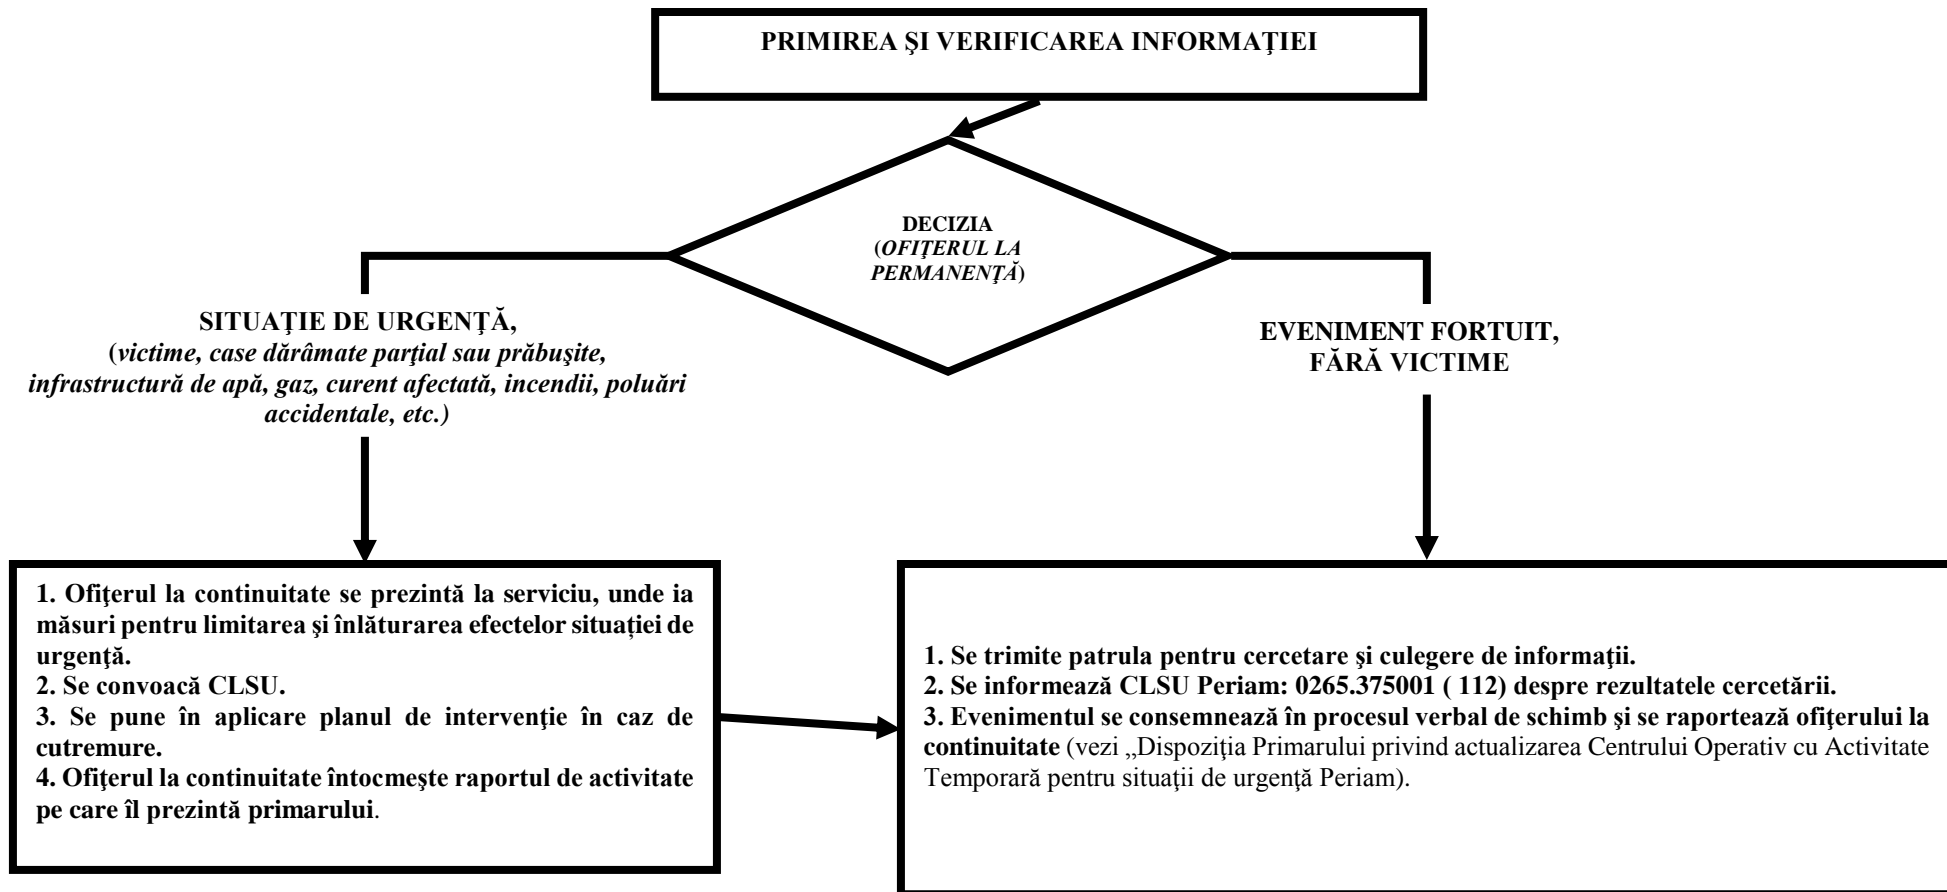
PRIMIREA ŞI VERIFICAREA INFORMAŢIEI

DECIZIA
(OFIŢERUL LA PERMANENŢĂ)

SITUAŢIE DE URGENŢĂ,
(victime, case dărâmate parţial sau prăbuşite, infrastructură de apă, gaz, curent afectată, incendii, poluări accidentale, etc.)

EVENIMENT FORTUIT, FĂRĂ VICTIME

1. Ofiţerul la continuitate se prezintă la serviciu, unde ia măsuri pentru limitarea şi înlăturarea efectelor situaţiei de urgenţă.
2. Se convoacă CLSU.
3. Se pune în aplicare planul de intervenţie în caz de cutremure.
4. Ofiţerul la continuitate întocmeşte raportul de activitate pe care îl prezintă primarului.

1. Se trimite patrula pentru cercetare şi culegere de informaţii.
2. Se informează CLSU Periam: 0265.375001 ( 112) despre rezultatele cercetării.
3. Evenimentul se consemnează în procesul verbal de schimb şi se raportează ofiţerului la continuitate (vezi „Dispoziţia Primarului privind actualizarea Centrului Operativ cu Activitate Temporară pentru situaţii de urgenţă Periam).